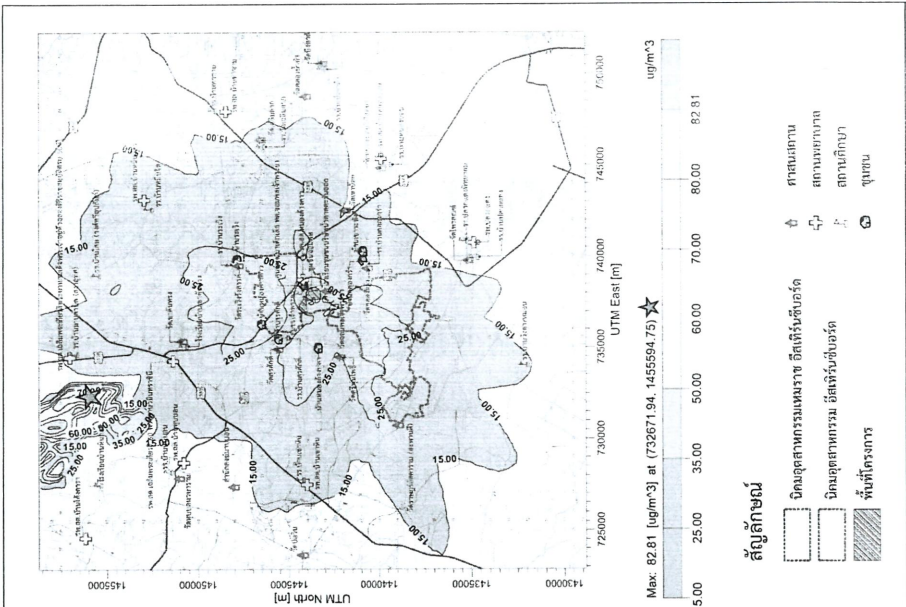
UTM North [m]

1455000
1450000
1445000
1440000
1435000
1430000

725000
730000
735000
740000
745000
750000

UTM East [m]

15.00
25.00
35.00
50.00
60.00
15.00
25.00
15.00
25.00
25.00
25.00
15.00
15.00
15.00
15.00
15.00
15.00
25.00
15.00
15.00

Max: 82.81 [ug/m^3] at (732671.94, 1455594.75)

5.00
25.00
35.00
50.00
60.00
70.00
80.00
82.81
ug/m^3

สัญลักษณ์

นิคมอุตสาหกรรมเหมราช อีสเทิร์นซีบอร์ด
นิคมอุตสาหกรรม อีสเทิร์นซีบอร์ด
พื้นที่โครงการ
ศาสนสถาน
สถานพยาบาล
สถานศึกษา
ชุมชน